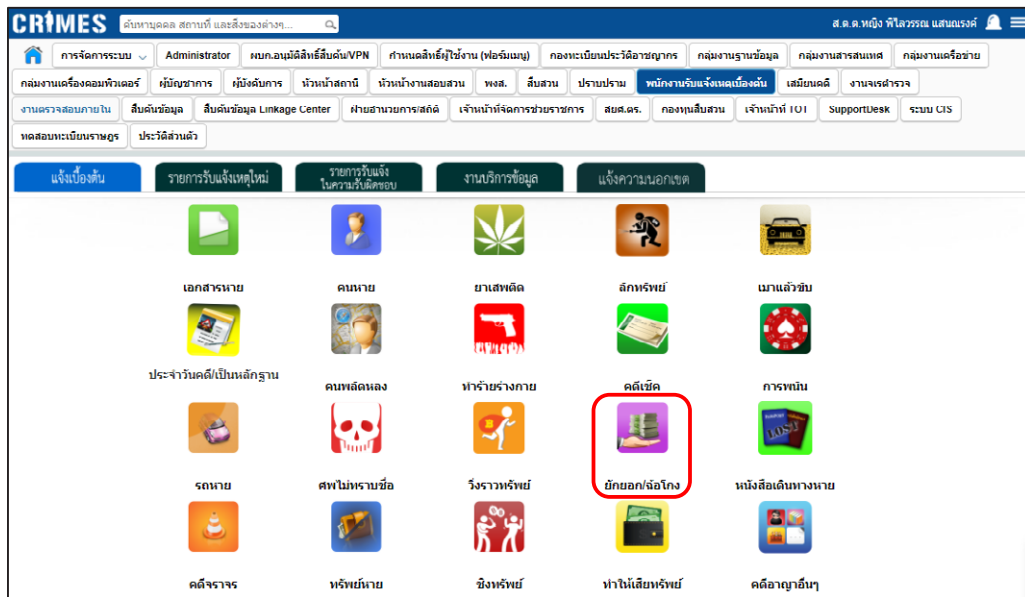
CRIMES

ค้นหาบุคคล สถานที่ และสิ่งของต่างๆ...

ส.ต.ต.หญิง พิไลวรรณ แสนณรงค์

การจัดการระบบ
Administrator
ผบก.อนุมัติสิทธิ์สืบค้น/VPN
กำหนดสิทธิ์ผู้ใช้งาน (ฟอร์มเมนู)
กองทะเบียนประวัติอาชญากร
กลุ่มงานฐานข้อมูล
กลุ่มงานสารสนเทศ
กลุ่มงานเครือข่าย
กลุ่มงานเครื่องคอมพิวเตอร์
ผู้บัญชาการ
ผู้บังคับการ
หัวหน้าสถานี
หัวหน้างานสอบสวน
พงส.
สืบสวน
ปราบปราม
พนักงานรับแจ้งเหตุเบื้องต้น
เสมียนคดี
งานจราจร
งานตรวจสอบภายใน
สืบค้นข้อมูล
สืบค้นข้อมูล Linkage Center
ฝ่ายอำนวยการ/สถิติ
เจ้าหน้าที่จัดการช่วยราชการ
สยศ.ตร.
กองทุนสืบสวน
เจ้าหน้าที่ TOT
SupportDesk
ระบบ CIS
ทดสอบทะเบียนราษฎร
ประวัติส่วนตัว

แจ้งเบื้องต้น
รายการรับแจ้งเหตุใหม่
รายการรับแจ้ง ในความรับผิดชอบ
งานบริการข้อมูล
แจ้งความนอกเขต

เอกสารหาย
คนหาย
ยาเสพติด
ลักทรัพย์
เมาแล้วขับ
ประจำวันคดี/เป็นหลักฐาน
คนพลัดหลง
ทำร้ายร่างกาย
คดีเช็ค
การพนัน
รถหาย
ศพไม่ทราบชื่อ
วิ่งราวทรัพย์
ยักยอก/ฉ้อโกง
หนังสือเดินทางหาย
คดีจราจร
ทรัพย์หาย
ชิงทรัพย์
ทำให้เสียทรัพย์
คดีอาญาอื่นๆ